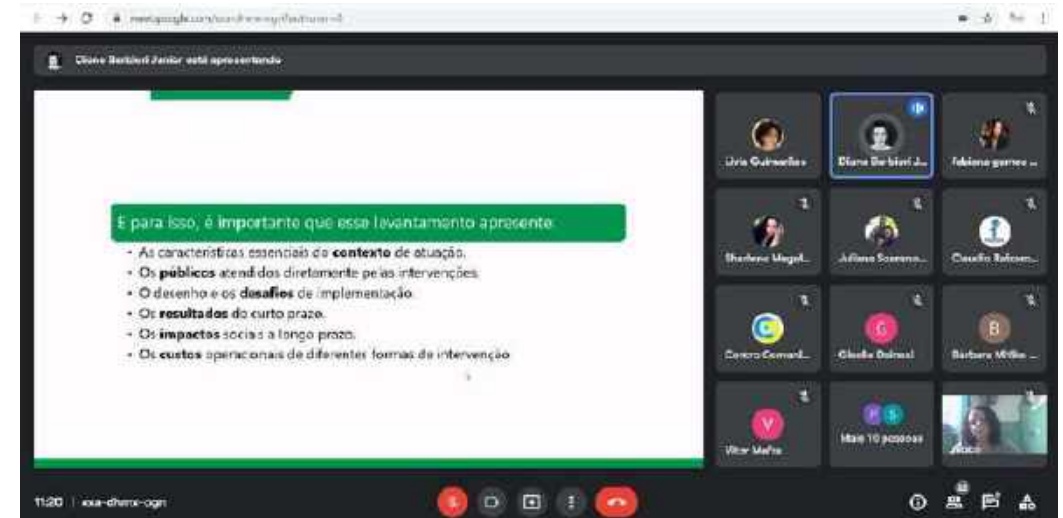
meet.google.com/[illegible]

Dione Barbieri Junior está apresentando

E para isso, é importante que esse levantamento apresente:

- As características essenciais do contexto de atuação.
- Os públicos atendidos diretamente pelas intervenções.
- O desenho e os desafios de implementação.
- Os resultados do curto prazo.
- Os impactos sociais a longo prazo.
- Os custos operacionais de diferentes formas de intervenção.

Livia Guimarães
Dione Barbieri J...
Fabiana gomes ...
Sharlene Magal...
Juliana Scaramo...
Claudio Balcone...
C
Centro Comunit...
G
Giselle Dalmasi
B
Barbara Millie...
V
Vitor Melho
Mais 10 pessoas
Você

11:20 | oua-dhmx-cgn